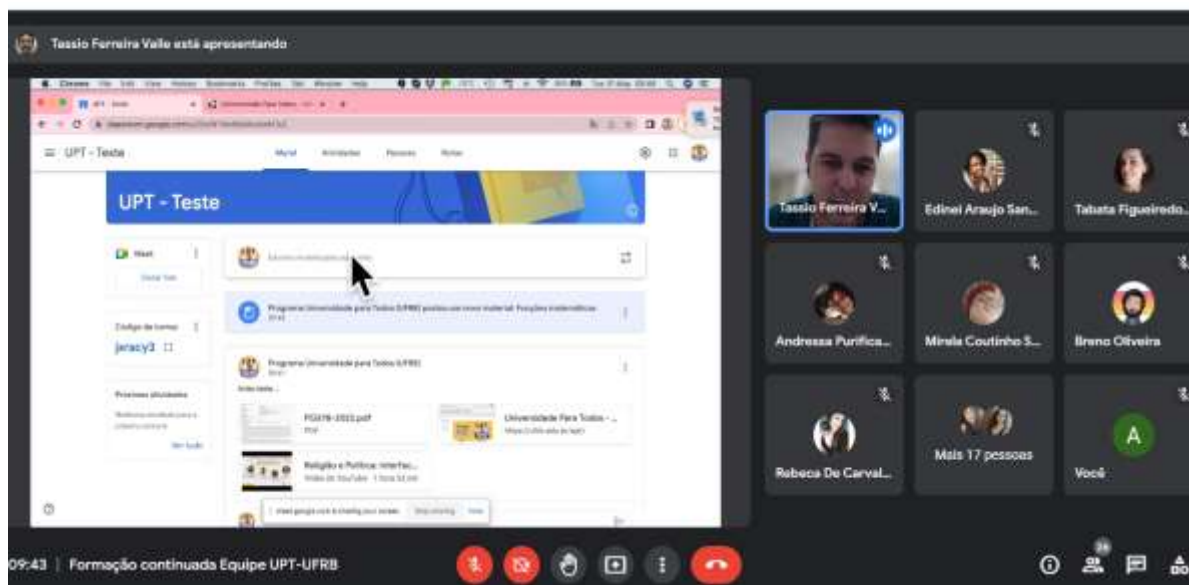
Tassio Ferreira Valle está apresentando

UPT - Teste

Mural

UPT - Teste

Meet

Código da turma
jeracy3

Programa Universidade para Todos (UFRB)

PGUTB-2022.pdf
PDF

Universidade Para Todos - ...

Religião e Política: Interfac...

Tassio Ferreira V...

Edinei Araujo San...

Tabata Figueiredo...

Andressa Purifica...

Mirela Coutinho S...

Breno Oliveira

Rebeca De Carval...

Mais 17 pessoas

A

Você

09:43 | Formação continuada Equipe UPT-UFRB

24